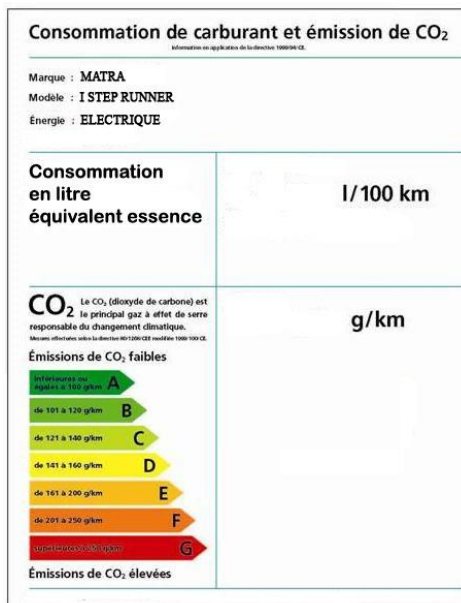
Consommation de carburant et émission de $CO_2$

Information en application de la directive 1999/94/CE.

Marque : MATRA
Modèle : I STEP RUNNER
Énergie : ELECTRIQUE

| Consommation en litre équivalent essence | l/100 km |
|---|---|

$CO_2$ Le $CO_2$ (dioxyde de carbone) est le principal gaz à effet de serre responsable du changement climatique.
Mesures effectuées selon la directive 80/1268/CEE modifiée 1999/100 CE.

g/km

Émissions de $CO_2$ faibles

Inférieures ou égales à 100 g/km A
de 101 à 120 g/km B
de 121 à 140 g/km C
de 141 à 160 g/km D
de 161 à 200 g/km E
de 201 à 250 g/km F
Supérieures à 250 g/km G

Émissions de $CO_2$ élevées